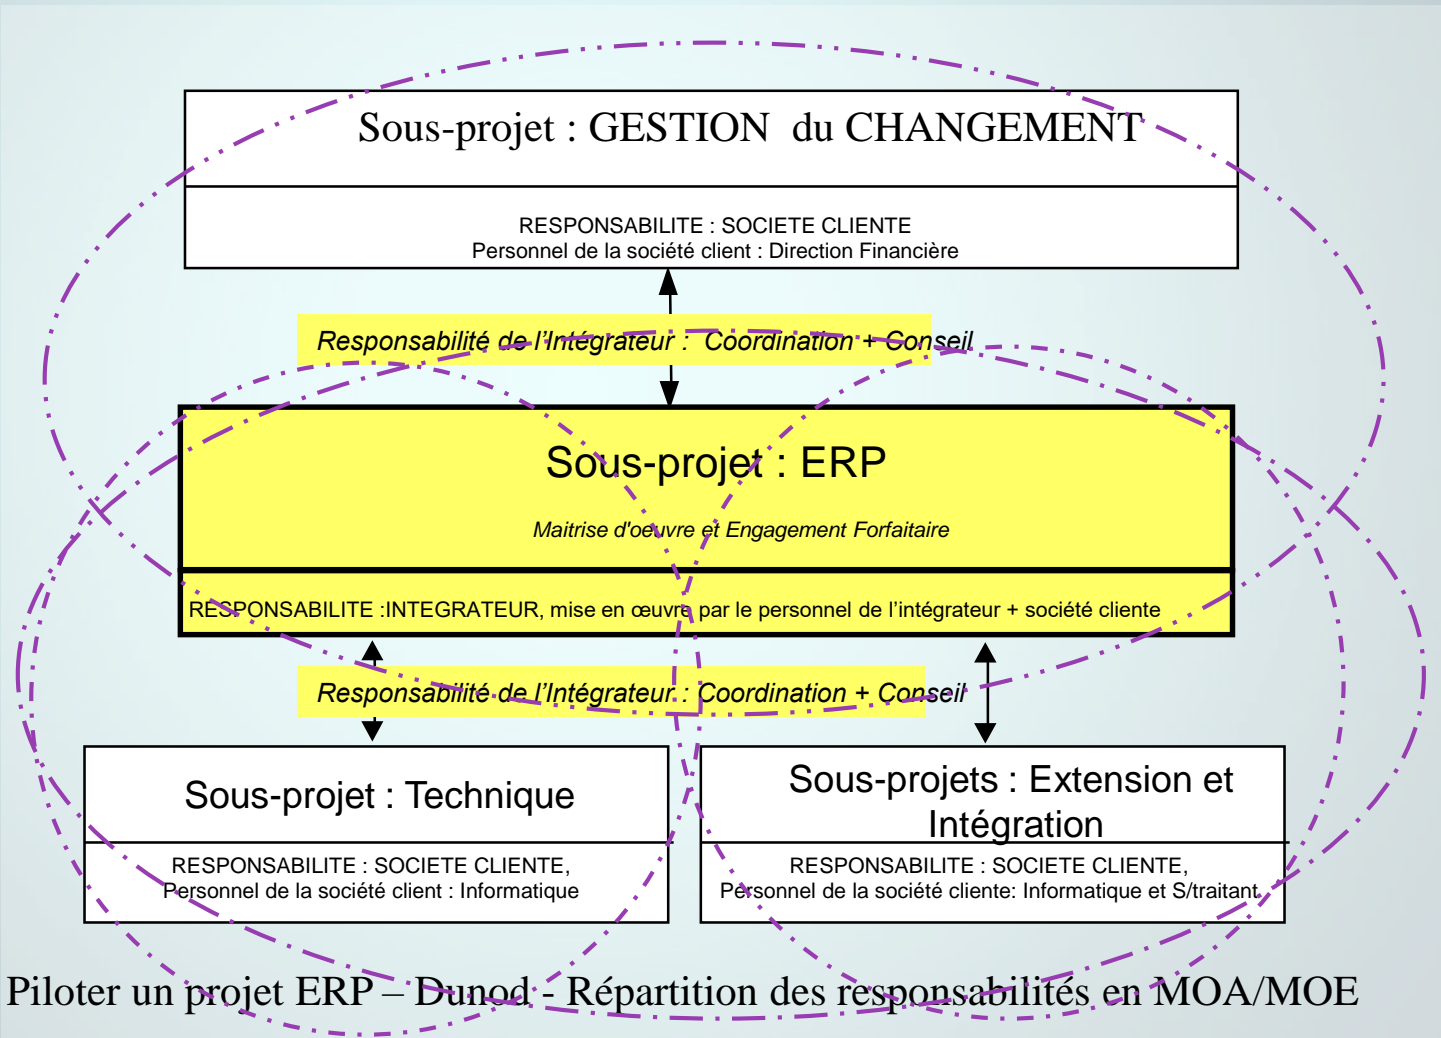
Sous-projet : GESTION du CHANGEMENT

RESPONSABILITE : SOCIETE CLIENTE
Personnel de la société client : Direction Financière

Responsabilité de l'Intégrateur : Coordination + Conseil

Sous-projet : ERP

Maitrise d'oeuvre et Engagement Forfaitaire

RESPONSABILITE :INTEGRATEUR, mise en œuvre par le personnel de l'intégrateur + société cliente

Responsabilité de l'Intégrateur : Coordination + Conseil

Sous-projet : Technique

RESPONSABILITE : SOCIETE CLIENTE,
Personnel de la société client : Informatique

Sous-projets : Extension et Intégration

RESPONSABILITE : SOCIETE CLIENTE,
Personnel de la société cliente: Informatique et S/traitant

Piloter un projet ERP – Dunod - Répartition des responsabilités en MOA/MOE